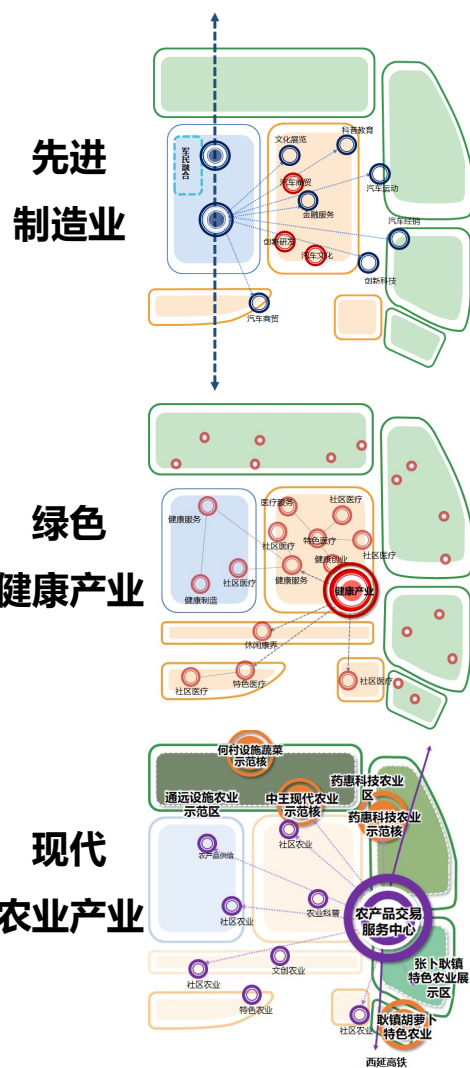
先进
制造业

军民融合
文化展览
科普教育
汽车商贸
汽车运动
金融服务
汽车经销
创新研发
汽车文化
创新科技
汽车商贸

绿色
健康产业

健康服务
医疗服务
社区医疗
社区医疗
特色医疗
社区医疗
健康创业
健康制造
社区医疗
健康服务
健康产业
休闲康养
社区医疗
特色医疗
社区医疗

现代
农业产业

何村设施蔬菜示范核
通远设施农业示范区
中王现代农业示范核
药惠科技农业区
药惠科技农业示范核
农产品物流
社区农业
社区农业
农业科普
农产品交易服务中心
张卜耿镇特色农业展示区
社区农业
文创农业
特色农业
社区农业
耿镇胡萝卜特色农业
西延高铁